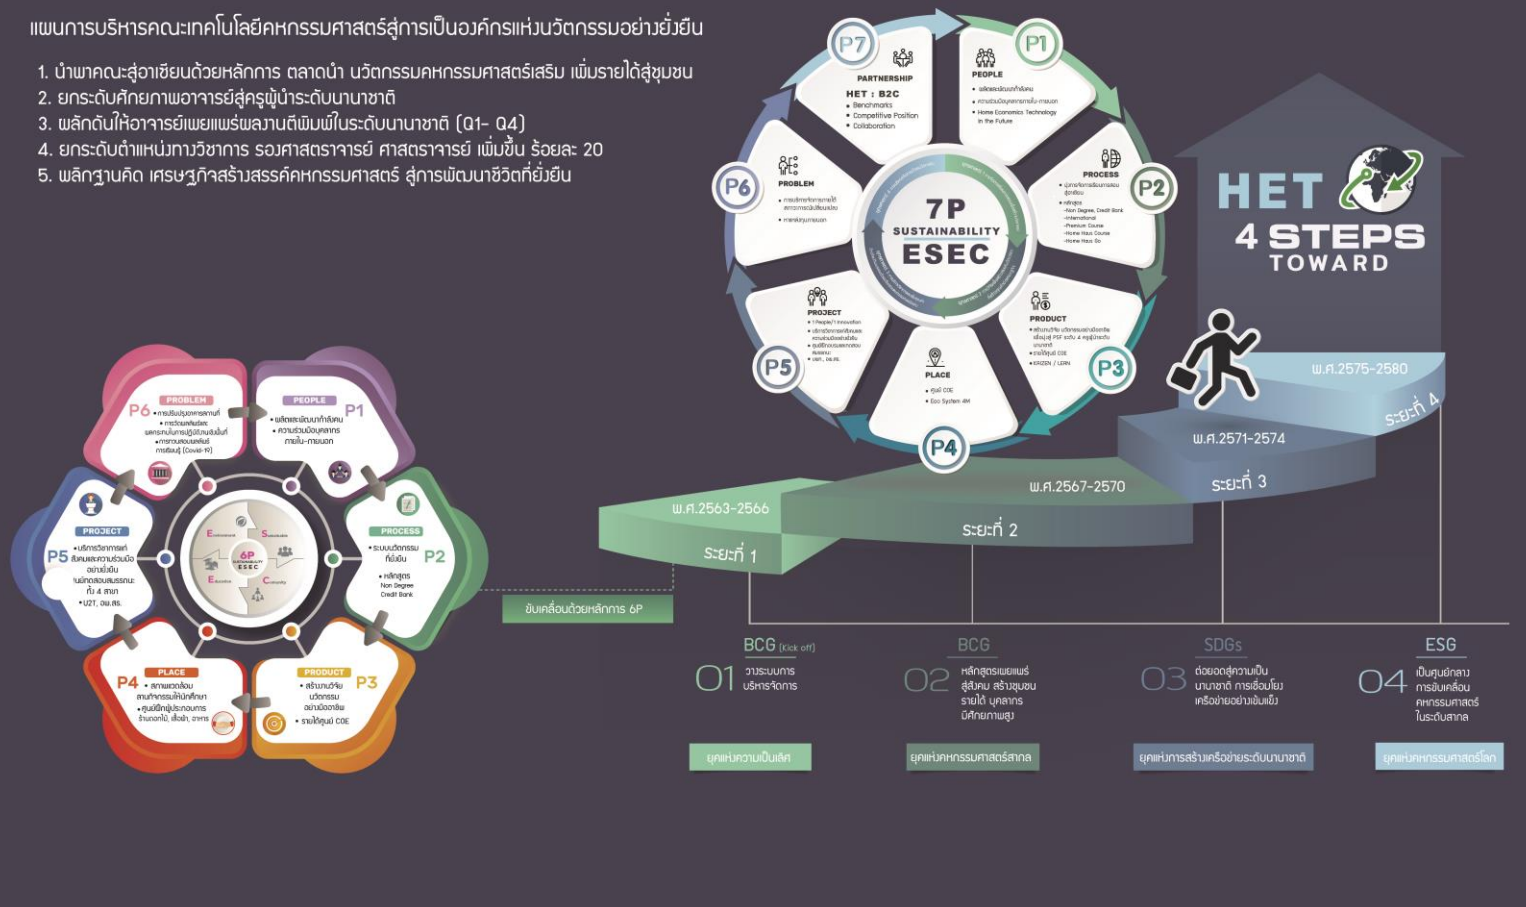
แผนการบริหารคณะเทคโนโลยีคหกรรมศาสตร์สู่การเป็นองค์กรแห่งนวัตกรรมอย่างยั่งยืน

1. นำพาคณะสู่อาเซียนด้วยหลักการ ตลาดนำ นวัตกรรมคหกรรมศาสตร์เสริม เพิ่มรายได้สู่ชุมชน
2. ยกระดับศักยภาพอาจารย์สู่ครูผู้นำระดับนานาชาติ
3. ผลักดันให้อาจารย์เผยแพร่ผลงานตีพิมพ์ในระดับนานาชาติ (Q1- Q4)
4. ยกระดับตำแหน่งทางวิชาการ รองศาสตราจารย์ ศาสตราจารย์ เพิ่มขึ้น ร้อยละ 20
5. พลิกฐานคิด เศรษฐกิจสร้างสรรค์คหกรรมศาสตร์ สู่การพัฒนาชีวิตที่ยั่งยืน

P7
PARTNERSHIP
HET : B2C
• Benchmarks
• Competitive Position
• Collaboration

P1
PEOPLE
• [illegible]
• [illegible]
• Home Economics Technology in the Future

P2
PROCESS
• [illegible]
• หลักสูตร
-Non Degree, Credit Bank
-International
-Premium Course
-Home Haus Course
-Home Haus So

P3
PRODUCT
• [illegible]
• รายได้ศูนย์ COE
• ERIZEN / LERN

P4
PLACE
• ศูนย์ COE
• Eco System 4M

P5
PROJECT
• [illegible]
• U2T, อพ.สธ.

P6
PROBLEM
• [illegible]
• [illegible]

7P
SUSTAINABILITY
ESEC

HET
4 STEPS
TOWARD

P6 PROBLEM
• การปรับปรุงอาคารสถานที่
• การต่อยอดผลิตผลงานในการปฏิบัติงานช่วงนั้นท์
• การทบสอบผลิตผลต์การเรียนรู้ (Covid-19)

P1 PEOPLE
• ผลิตและพัฒนากำลังคน
• ความร่วมมือบุคลากรภายใน-ภายนอก

P2 PROCESS
• ระบบนวัตกรรมที่ยั่งยืน
• หลักสูตร Non Degree Credit Bank

P3 PRODUCT
• สร้างงานวิจัย นวัตกรรม อย่างมีอัตลักษณ์
• รายได้ศูนย์ COE

P4 PLACE
• สภาพแวดล้อมสนทักกรรมให้นักศึกษา
• ศูนย์ฝึกผู้ประกอบการ ร้านดอกไม้, เสื้อผ้า, อาหาร

P5 PROJECT
• บริการวิชาการแก่สังคมและความร่วมมือ อย่างยั่งยืน ในพื้นที่ดอนสนธรรม ทั้ง 4 สาขา
• U2T, อพ.สธ.

6P
ESEC

ขับเคลื่อนด้วยหลักการ 6P

พ.ศ.2563-2566
ระยะที่ 1
พ.ศ.2567-2570
ระยะที่ 2
พ.ศ.2571-2574
ระยะที่ 3
พ.ศ.2575-2580
ระยะที่ 4

BCG (Kick off)
01 วางระบบการบริหารจัดการ

BCG
02 หลักสูตรเผยแพร่สู่สังคม สร้างชุมชน รายได้ บุคลากรมีศักยภาพสูง

SDGs
03 ต่อยอดสู่ความเป็นนานาชาติ การเชื่อมโยงเครือข่ายอย่างเข้มแข็ง

ESG
04 เป็นศูนย์กลางการขับเคลื่อนคหกรรมศาสตร์ในระดับสากล

ยุคแห่งความเป็นเลิศ
ยุคแห่งคหกรรมศาสตร์สากล
ยุคแห่งการสร้างเครือข่ายระดับนานาชาติ
ยุคแห่งคหกรรมศาสตร์โลก